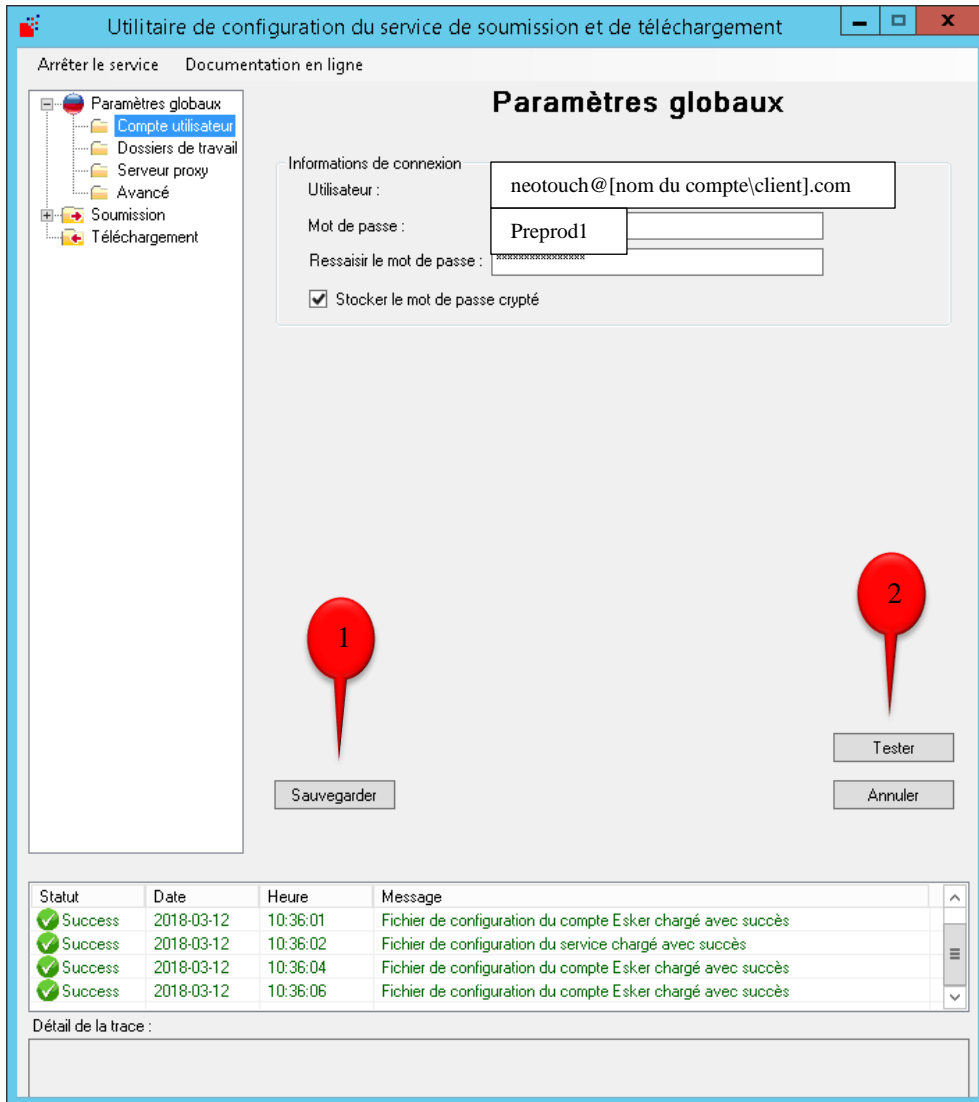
Utilitaire de configuration du service de soumission et de téléchargement

Arrêter le service Documentation en ligne

Paramètres globaux
Compte utilisateur
Dossiers de travail
Serveur proxy
Avancé
Soumission
Téléchargement

Paramètres globaux

Informations de connexion
Utilisateur : neotouch@[nom du compte\client].com
Mot de passe : Preprod1
Ressaisir le mot de passe : ****************
Stocker le mot de passe crypté

1
2

Tester
Sauvegarder
Annuler

| Statut | Date | Heure | Message |
|---|---|---|---|
| Success | 2018-03-12 | 10:36:01 | Fichier de configuration du compte Esker chargé avec succès |
| Success | 2018-03-12 | 10:36:02 | Fichier de configuration du service chargé avec succès |
| Success | 2018-03-12 | 10:36:04 | Fichier de configuration du compte Esker chargé avec succès |
| Success | 2018-03-12 | 10:36:06 | Fichier de configuration du compte Esker chargé avec succès |

Détail de la trace :